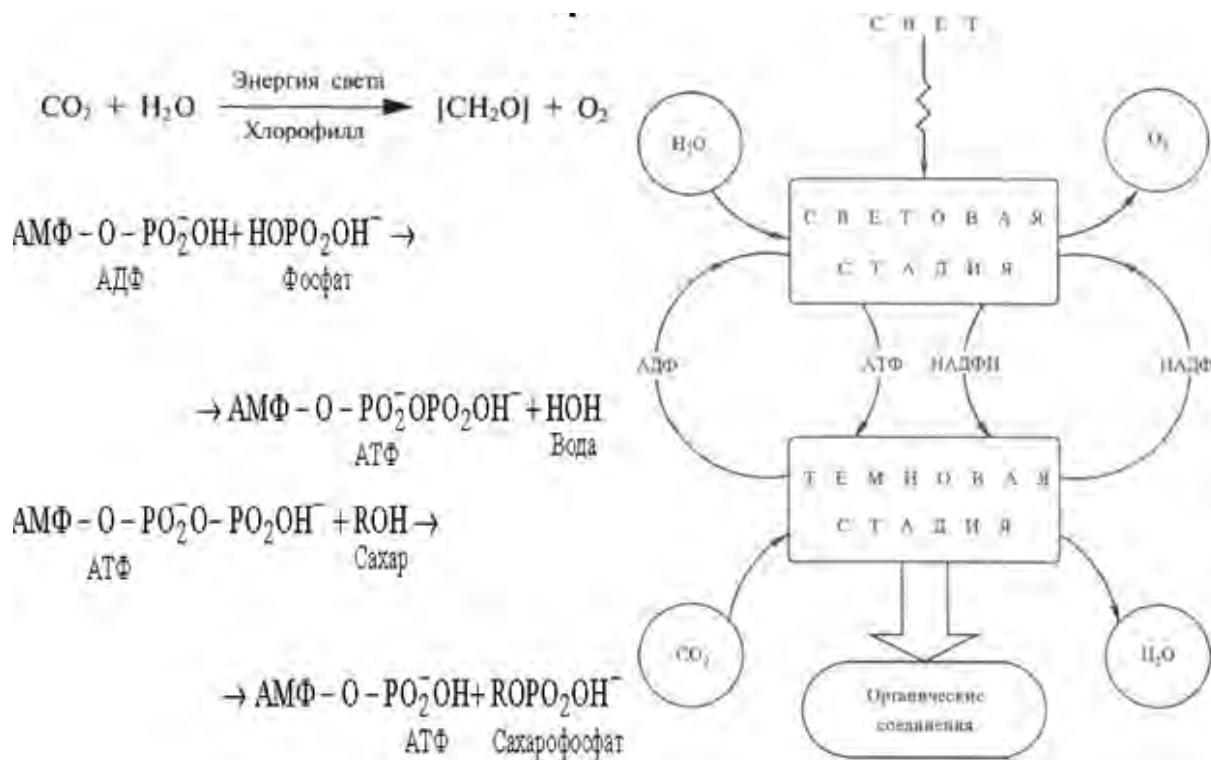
$CO_2 + H_2O \xrightarrow[\text{Хлорофилл}]{\text{Энергия света}} [CH_2O] + O_2$

$АМФ - O - PO_2^-OH + HOPO_2OH^- \rightarrow$
АДФ Фосфат

$\rightarrow АМФ - O - PO_2^-OPO_2OH^- + HOH$
АТФ Вода

$АМФ - O - PO_2^-O - PO_2OH^- + ROH \rightarrow$
АТФ Сахар

$\rightarrow АМФ - O - PO_2^-OH + ROPO_2OH^-$
АТФ Сахарофосфат

СВЕТ

$H_2O$

$O_2$

СВЕТОВАЯ СТАДИЯ

АДФ

АТФ

НАДФН

НАДФ

ТЕМНОВАЯ СТАДИЯ

$CO_2$

$H_2O$

Органические соединения